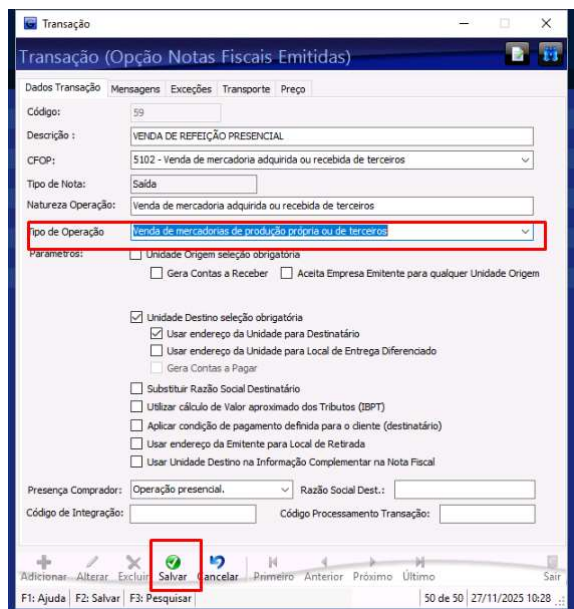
Transação

Transação (Opção Notas Fiscais Emitidas)

Dados Transação | Mensagens | Exceções | Transporte | Preço

Código: 59

Descrição : VENDA DE REFEIÇÃO PRESENCIAL

CFOP: 5102 - Venda de mercadoria adquirida ou recebida de terceiros

Tipo de Nota: Saída

Natureza Operação: Venda de mercadoria adquirida ou recebida de terceiros

Tipo de Operação: Venda de mercadorias de produção própria ou de terceiros

Parametros:
Unidade Origem seleção obrigatória
Gera Contas a Receber
Aceita Empresa Emitente para qualquer Unidade Origem

Unidade Destino seleção obrigatória
Usar endereço da Unidade para Destinatário
Usar endereço da Unidade para Local de Entrega Diferenciado
Gera Contas a Pagar
Substituir Razão Social Destinatário
Utilizar cálculo de Valor aproximado dos Tributos (IBPT)
Aplicar condição de pagamento definida para o cliente (destinatário)
Usar endereço da Emitente para Local de Retirada
Usar Unidade Destino na Informação Complementar na Nota Fiscal

Presença Comprador: Operação presencial.
Razão Social Dest.:
Código de Integração:
Código Processamento Transação:

Adicionar Alterar Excluir Salvar Cancelar Primeiro Anterior Próximo Último Sair

F1: Ajuda | F2: Salvar | F3: Pesquisar | 50 de 50 | 27/11/2025 10:28